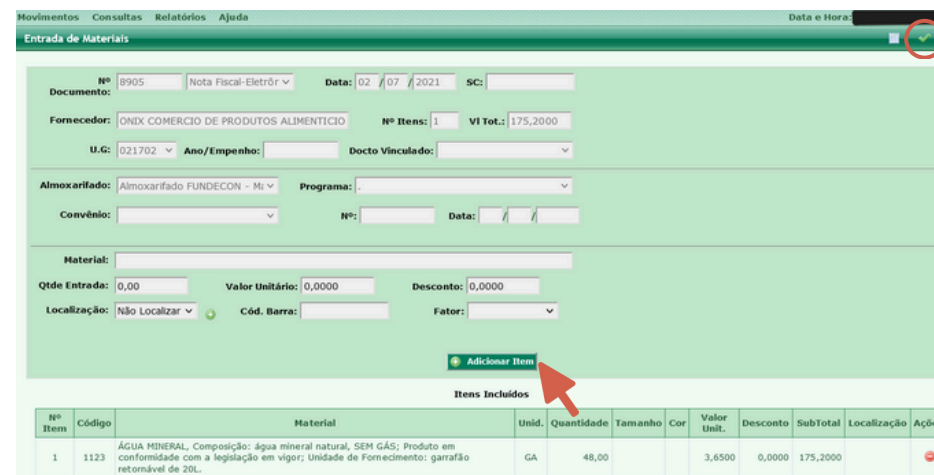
Movimentos Consultas Relatórios Ajuda

Data e Hora:

Entrada de Materiais

Nº Documento: 8905 Nota Fiscal-Eletrôr Data: 02 / 07 / 2021 SC:

Fornecedor: ONIX COMERCIO DE PRODUTOS ALIMENTICIO Nº Itens: 1 Vl Tot.: 175,2000

U.G: 021702 Ano/Empenho: Docto Vinculado:

Almoxarifado: Almoxarifado FUNDECON - Ma Programa: .

Convênio: Nº: Data: / /

Material:

Qtde Entrada: 0,00 Valor Unitário: 0,0000 Desconto: 0,0000

Localização: Não Localizar Cód. Barra: Fator:

Adicionar Item

Itens Incluídos

| Nº Item | Código | Material | Unid. | Quantidade | Tamanho | Cor | Valor Unit. | Desconto | SubTotal | Localização | Açõ |
|---|---|---|---|---|---|---|---|---|---|---|---|
| 1 | 1123 | ÁGUA MINERAL, Composição: água mineral natural, SEM GÁS; Produto em conformidade com a legislação em vigor; Unidade de Fornecimento: garrafão retornável de 20L. | GA | 48,00 | | | 3,6500 | 0,0000 | 175,2000 | | |